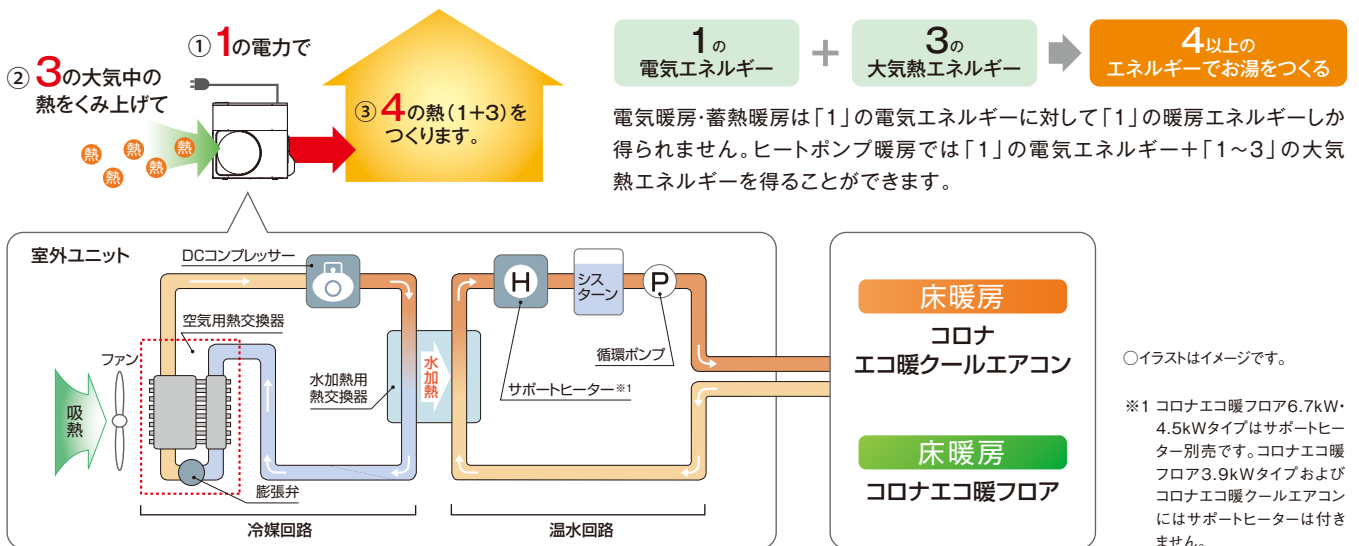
② 3の大気中の熱をくみ上げて

① 1の電力で

③ 4の熱（1+3）をつくります。

熱 熱 熱 熱 熱

1の電気エネルギー + 3の大気熱エネルギー 4以上のエネルギーでお湯をつくる

電気暖房･蓄熱暖房は「1」の電気エネルギーに対して「1」の暖房エネルギーしか得られません。ヒートポンプ暖房では「1」の電気エネルギー＋「1～3」の大気熱エネルギーを得ることができます。

室外ユニット

DCコンプレッサー

空気用熱交換器

ファン

吸熱

水加熱用熱交換器

水加熱

膨張弁

冷媒回路

H

シスターン

P

循環ポンプ

サポートヒーター※1

温水回路

床暖房
コロナ
エコ暖クールエアコン

床暖房
コロナエコ暖フロア

○イラストはイメージです。

※1 コロナエコ暖フロア6.7kW･4.5kWタイプはサポートヒーター別売です。コロナエコ暖フロア3.9kWタイプおよびコロナエコ暖クールエアコンにはサポートヒーターは付きません。